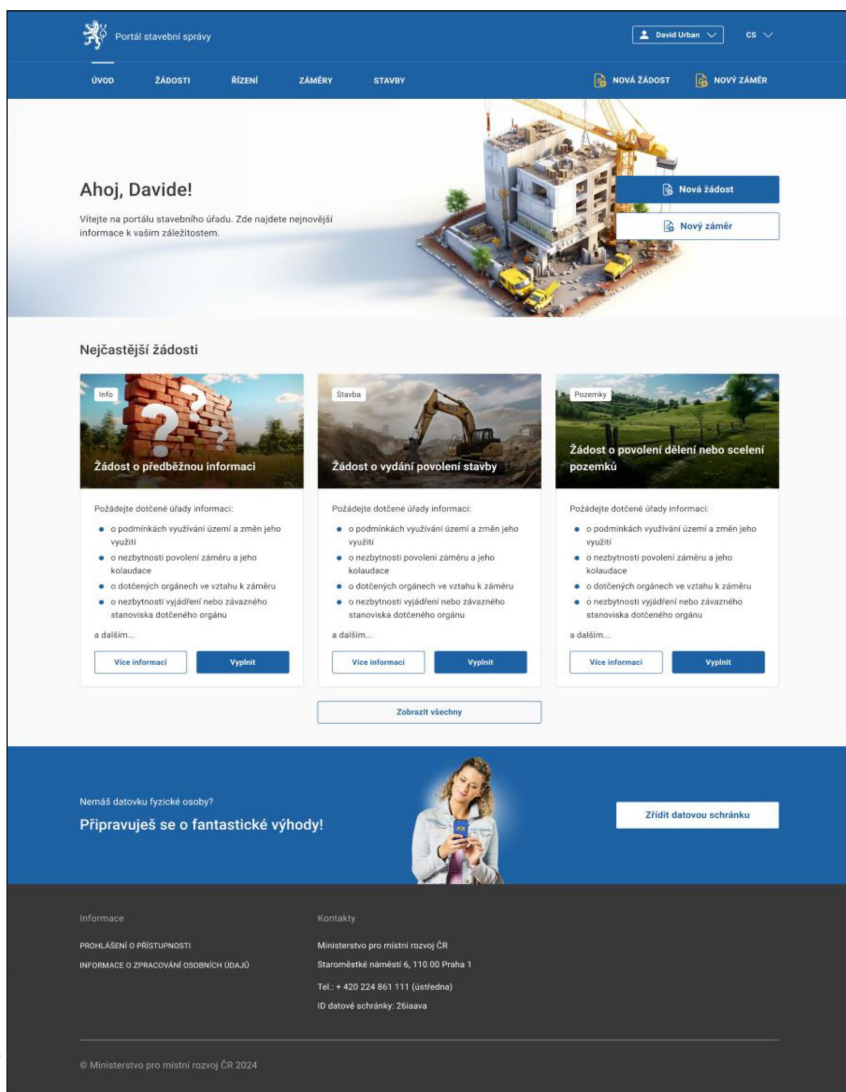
Portál stavební správy

David Urban

CS

ÚVOD
ŽÁDOSTI
ŘÍZENÍ
ZÁMĚRY
STAVBY

NOVÁ ŽÁDOST
NOVÝ ZÁMĚR

Ahoj, Davide!

Vítejte na portálu stavebního úřadu. Zde najdete nejnovější informace k vašim záležitostem.

Nová žádost
Nový záměr

Nejčastější žádosti

Info
Žádost o předběžnou informaci

Požádejte dotčené úřady informací:
- o podmínkách využívání území a změn jeho využití
- o nezbytnosti povolení záměru a jeho kolaudace
- o dotčených orgánech ve vztahu k záměru
- o nezbytnosti vyjádření nebo závazného stanoviska dotčeného orgánu

a dalším...

Více informací
Vyplnit

Stavba
Žádost o vydání povolení stavby

Požádejte dotčené úřady informací:
- o podmínkách využívání území a změn jeho využití
- o nezbytnosti povolení záměru a jeho kolaudace
- o dotčených orgánech ve vztahu k záměru
- o nezbytnosti vyjádření nebo závazného stanoviska dotčeného orgánu

a dalším...

Více informací
Vyplnit

Pozemky
Žádost o povolení dělení nebo scelení pozemků

Požádejte dotčené úřady informací:
- o podmínkách využívání území a změn jeho využití
- o nezbytnosti povolení záměru a jeho kolaudace
- o dotčených orgánech ve vztahu k záměru
- o nezbytnosti vyjádření nebo závazného stanoviska dotčeného orgánu

a dalším...

Více informací
Vyplnit

Zobrazit všechny

Nemáš datovku fyzické osoby?
Připravuješ se o fantastické výhody!

Zřídit datovou schránku

Informace
PROHLÁŠENÍ O PŘÍSTUPNOSTI
INFORMACE O ZPRACOVÁNÍ OSOBNÍCH ÚDAJŮ

Kontakty
Ministerstvo pro místní rozvoj ČR
Staroměstské náměstí 6, 110 00 Praha 1
Tel.: + 420 224 861 111 (ústředna)
ID datové schránky: 26iaava

© Ministerstvo pro místní rozvoj ČR 2024